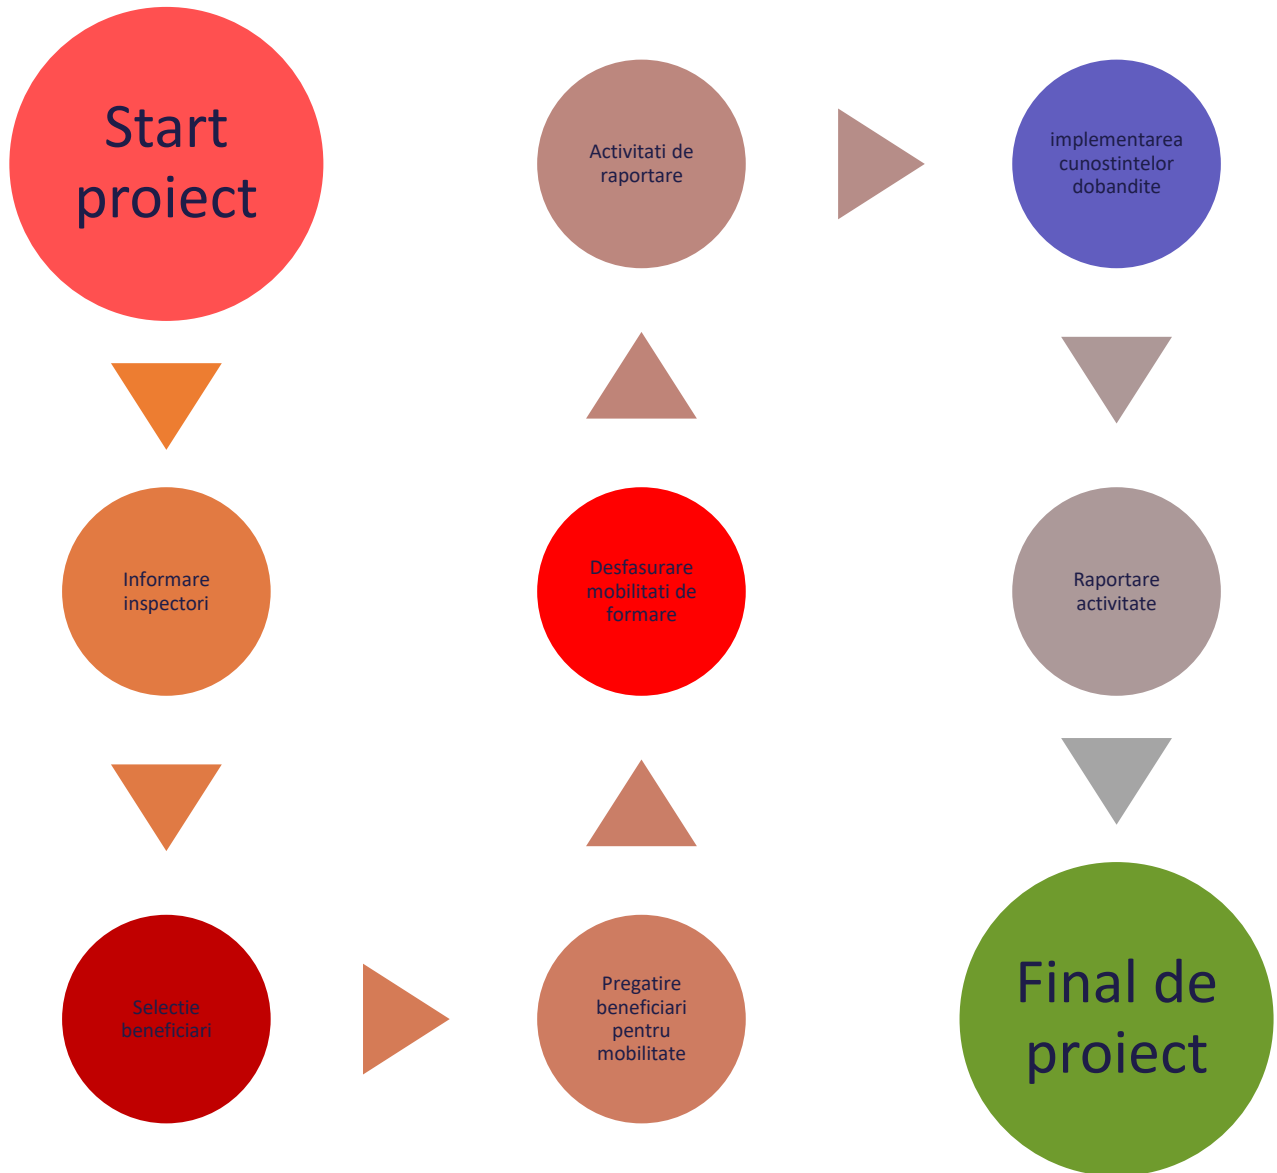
Start proiect

Informare inspectori

Selectie beneficiari

Pregatire beneficiari pentru mobilitate

Desfasurare mobilitati de formare

Activitati de raportare

implementarea cunostintelor dobandite

Raportare activitate

Final de proiect